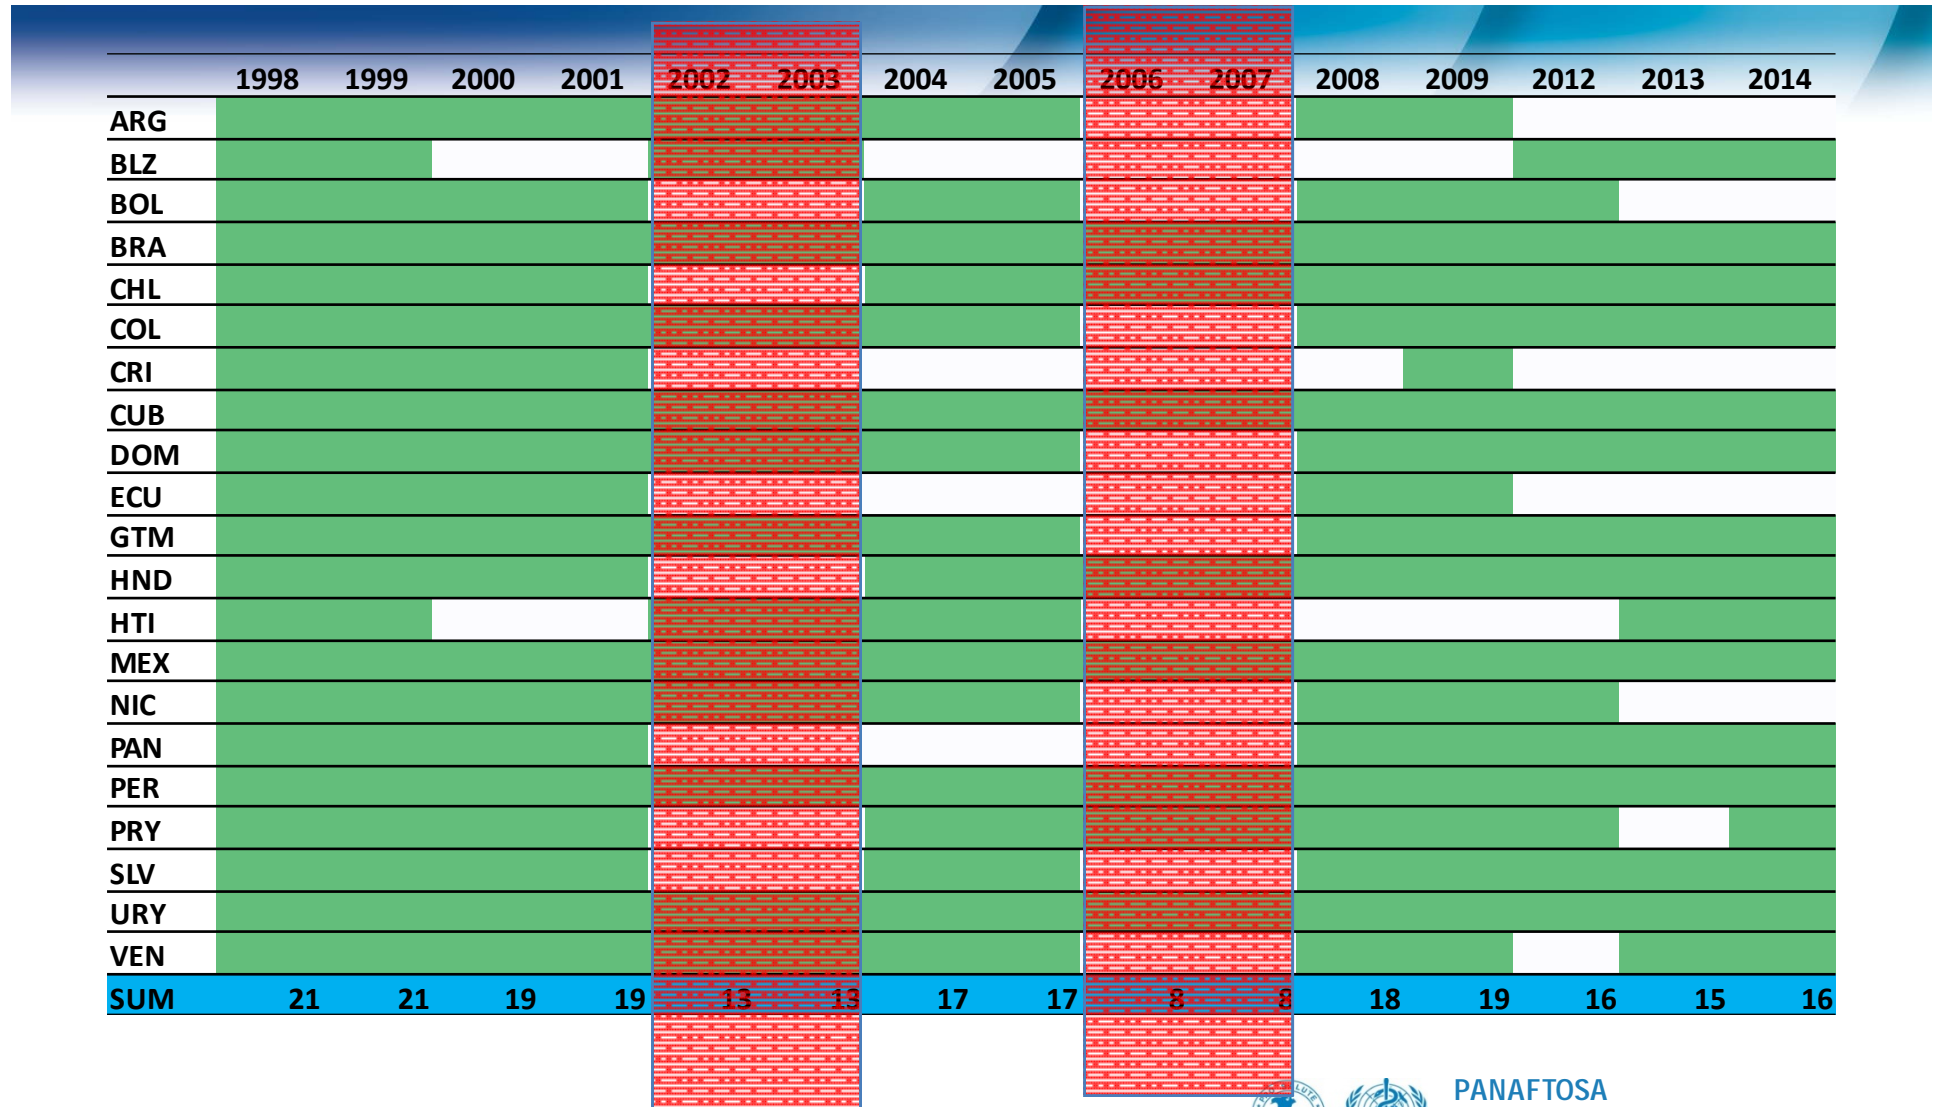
| | 1998 | 1999 | 2000 | 2001 | 2002 | 2003 | 2004 | 2005 | 2006 | 2007 | 2008 | 2009 | 2012 | 2013 | 2014 |
|---|---|---|---|---|---|---|---|---|---|---|---|---|---|---|---|
| ARG | | | | | | | | | | | | | | | |
| BLZ | | | | | | | | | | | | | | | |
| BOL | | | | | | | | | | | | | | | |
| BRA | | | | | | | | | | | | | | | |
| CHL | | | | | | | | | | | | | | | |
| COL | | | | | | | | | | | | | | | |
| CRI | | | | | | | | | | | | | | | |
| CUB | | | | | | | | | | | | | | | |
| DOM | | | | | | | | | | | | | | | |
| ECU | | | | | | | | | | | | | | | |
| GTM | | | | | | | | | | | | | | | |
| HND | | | | | | | | | | | | | | | |
| HTI | | | | | | | | | | | | | | | |
| MEX | | | | | | | | | | | | | | | |
| NIC | | | | | | | | | | | | | | | |
| PAN | | | | | | | | | | | | | | | |
| PER | | | | | | | | | | | | | | | |
| PRY | | | | | | | | | | | | | | | |
| SLV | | | | | | | | | | | | | | | |
| URY | | | | | | | | | | | | | | | |
| VEN | | | | | | | | | | | | | | | |
| SUM | 21 | 21 | 19 | 19 | 13 | 13 | 17 | 17 | 8 | 8 | 18 | 19 | 16 | 15 | 16 |

PANAFTOSA